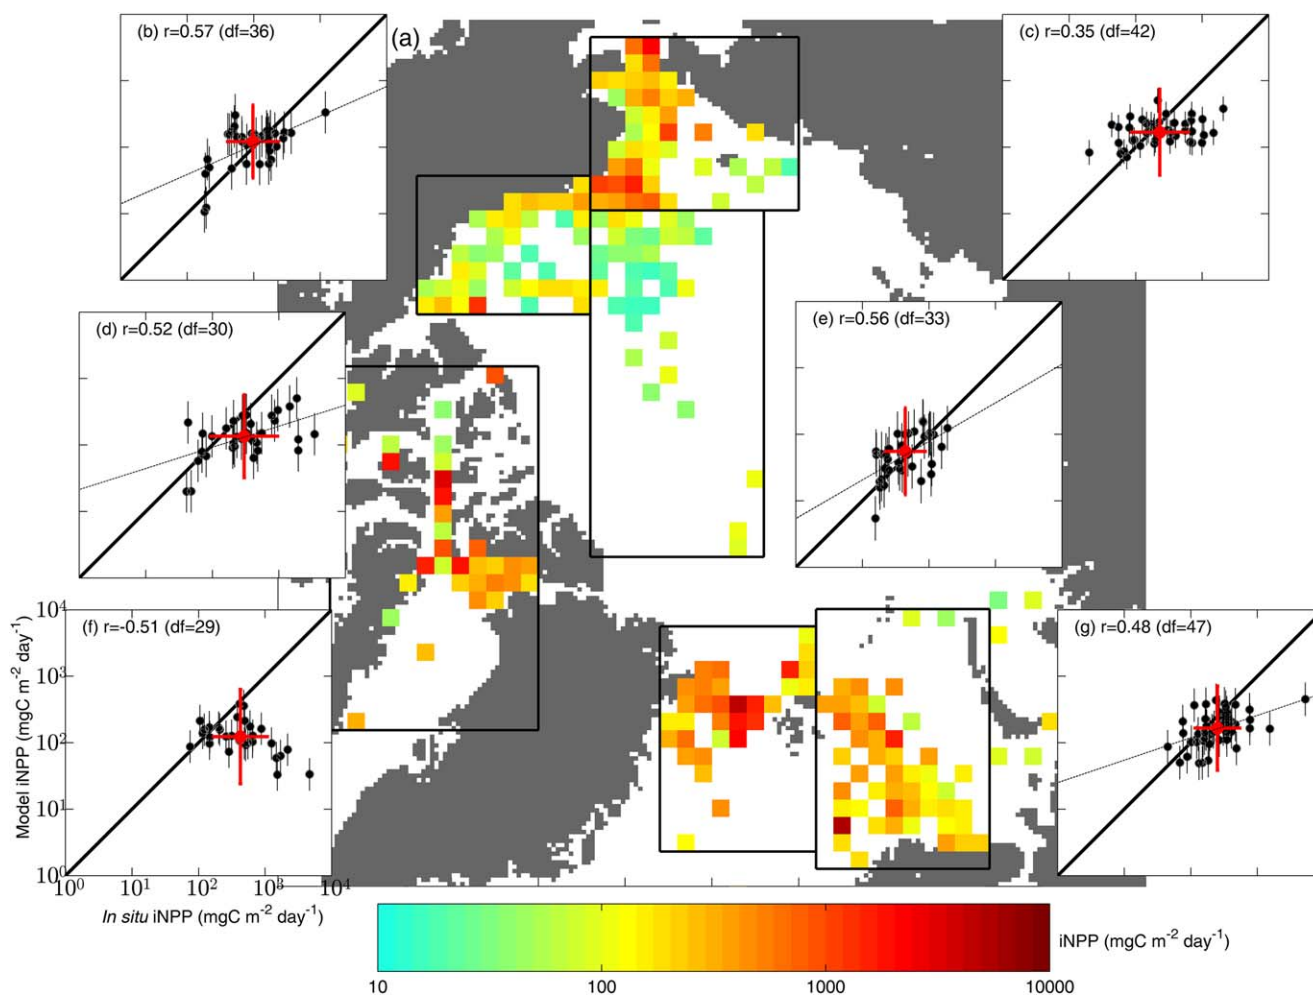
(a)

(b) r=0.57 (df=36)

(c) r=0.35 (df=42)

(d) r=0.52 (df=30)

(e) r=0.56 (df=33)

(f) r=-0.51 (df=29)

(g) r=0.48 (df=47)

$10^4$
$10^3$
$10^2$
$10^1$
$10^0$

Model iNPP (mgC m$^{-2}$ day$^{-1}$)

$10^0$ $10^1$ $10^2$ $10^3$ $10^4$

In situ iNPP (mgC m$^{-2}$ day$^{-1}$)

10 100 1000 10000

iNPP (mgC m$^{-2}$ day$^{-1}$)